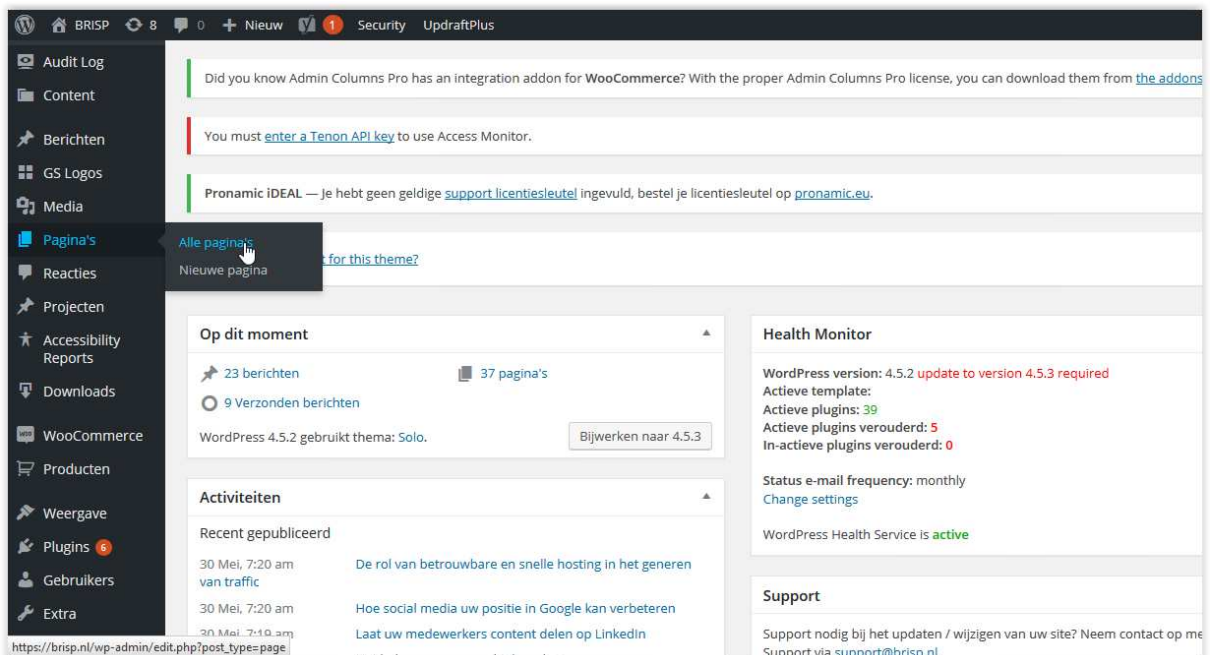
BRISP 8 0 + Nieuw 1 Security UpdraftPlus

Audit Log
Content
Berichten
GS Logos
Media
Pagina's
Alle pagina's
Nieuwe pagina
Reacties
Projecten
Accessibility Reports
Downloads
WooCommerce
Producten
Weergave
Plugins 6
Gebruikers
Extra

Did you know Admin Columns Pro has an integration addon for WooCommerce? With the proper Admin Columns Pro license, you can download them from the addons

You must enter a Tenon API key to use Access Monitor.

Pronamic iDEAL — Je hebt geen geldige support licentiesleutel ingevuld, bestel je licentiesleutel op pronamic.eu.

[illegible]t for this theme?

Op dit moment

23 berichten
37 pagina's
9 Verzonden berichten
WordPress 4.5.2 gebruikt thema: Solo.
Bijwerken naar 4.5.3

Activiteiten

Recent gepubliceerd
30 Mei, 7:20 am De rol van betrouwbare en snelle hosting in het generen van traffic
30 Mei, 7:20 am Hoe social media uw positie in Google kan verbeteren
30 Mei, 7:19 am Laat uw medewerkers content delen op LinkedIn

Health Monitor

WordPress version: 4.5.2 update to version 4.5.3 required
Actieve template:
Actieve plugins: 39
Actieve plugins verouderd: 5
In-actieve plugins verouderd: 0

Status e-mail frequency: monthly
Change settings

WordPress Health Service is active

Support

Support nodig bij het updaten / wijzigen van uw site? Neem contact op me
Support via support@brisp.nl

https://brisp.nl/wp-admin/edit.php?post_type=page